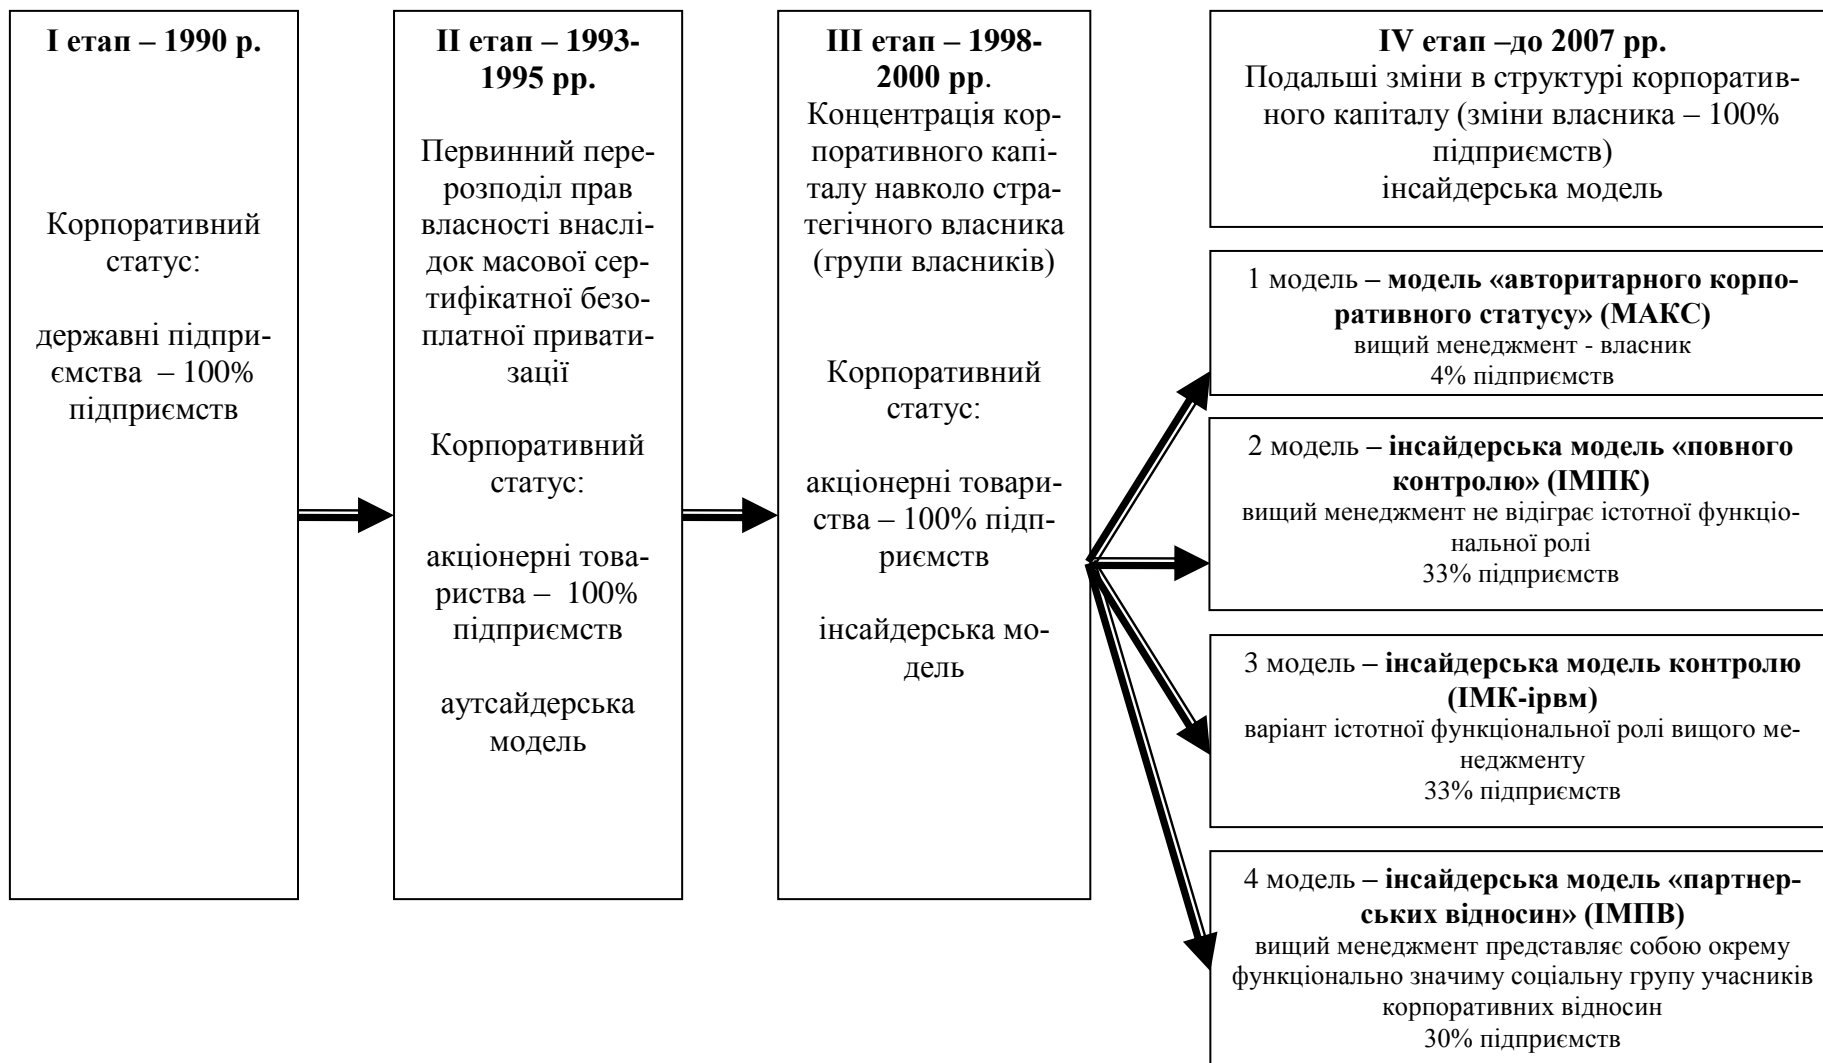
I етап – 1990 р.

Корпоративний статус:

державні підприємства – 100% підприємств

II етап – 1993-1995 рр.

Первинний перерозподіл прав власності внаслідок масової сертифікатної безоплатної приватизації

Корпоративний статус:

акціонерні товариства – 100% підприємств

аутсайдерська модель

III етап – 1998-2000 рр.
Концентрація корпоративного капіталу навколо стратегічного власника (групи власників)

Корпоративний статус:

акціонерні товариства – 100% підприємств

інсайдерська модель

IV етап –до 2007 рр.
Подальші зміни в структурі корпоративного капіталу (зміни власника – 100% підприємств)
інсайдерська модель

1 модель – модель «авторитарного корпоративного статусу» (МАКС)
вищий менеджмент - власник
4% підприємств

2 модель – інсайдерська модель «повного контролю» (ІМПК)
вищий менеджмент не відіграє істотної функціональної ролі
33% підприємств

3 модель – інсайдерська модель контролю (ІМК-ірвм)
варіант істотної функціональної ролі вищого менеджменту
33% підприємств

4 модель – інсайдерська модель «партнерських відносин» (ІМПВ)
вищий менеджмент представляє собою окрему функціонально значиму соціальну групу учасників корпоративних відносин
30% підприємств